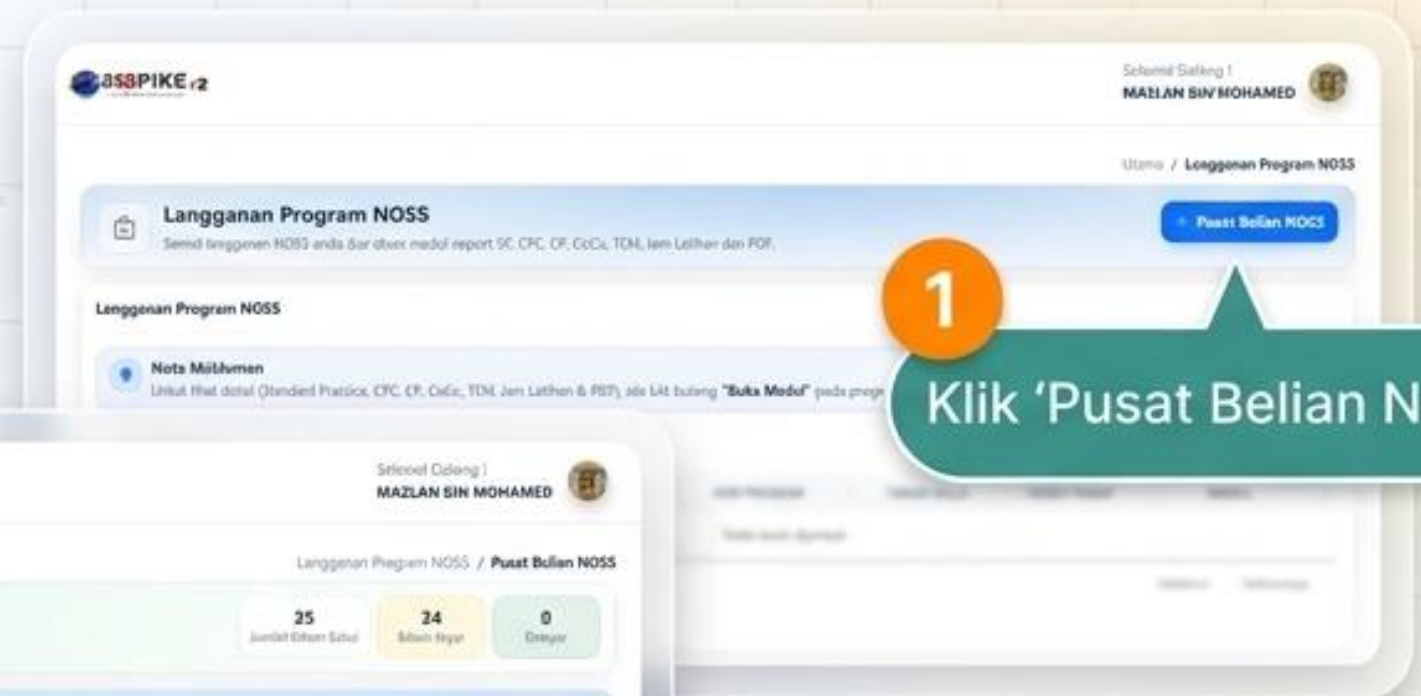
asSPIKE r2

Selamat Datang !
MAZLAN BIN MOHAMED

Utama / Langganan Program NOSS

Langganan Program NOSS
Semak langganan NOSS anda dan akses modul report SC, CPC, CP, CoCu, TCM, Jam Latihan dan PDF.

+ Pusat Belian NOSS

1

Klik 'Pusat Belian N

Langganan Program NOSS

Nota Makluman
Untuk lihat detail (Standard Practice, CPC, CP, CoCu, TCM, Jam Latihan & PDF), sila klik butang "Buka Modul" pada progr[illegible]

Selamat Datang !
MAZLAN BIN MOHAMED

Langganan Program NOSS / Pusat Belian NOSS

25
Jumlah Bilangan Sokal

24
Belum Bayar

0
Dibayar

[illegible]